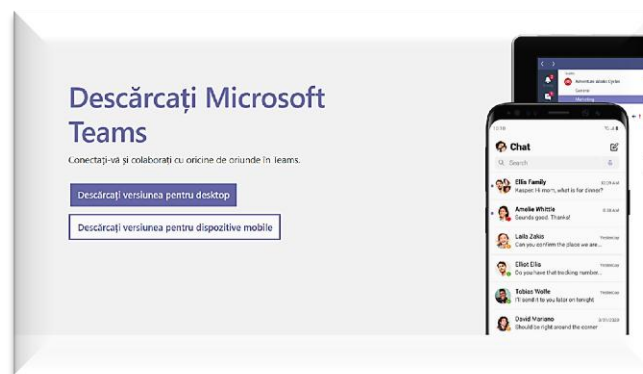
Descărcați Microsoft Teams

Conectați-vă și colaborați cu oricine de oriunde în Teams.

Descărcați versiunea pentru desktop

Descărcați versiunea pentru dispozitive mobile

Chat

Search

Ellis Family
Kayden: Hi mom, what is for dinner?

Amelie Whittle
Sounds good. Thanks!

Laila Zakis
Can you confirm the place we are...

Elliot Ellis
Do you have that tracking number...

Tobias Wolfe
I'll send it to you later on tonight

David Mariano
Should be right around the corner